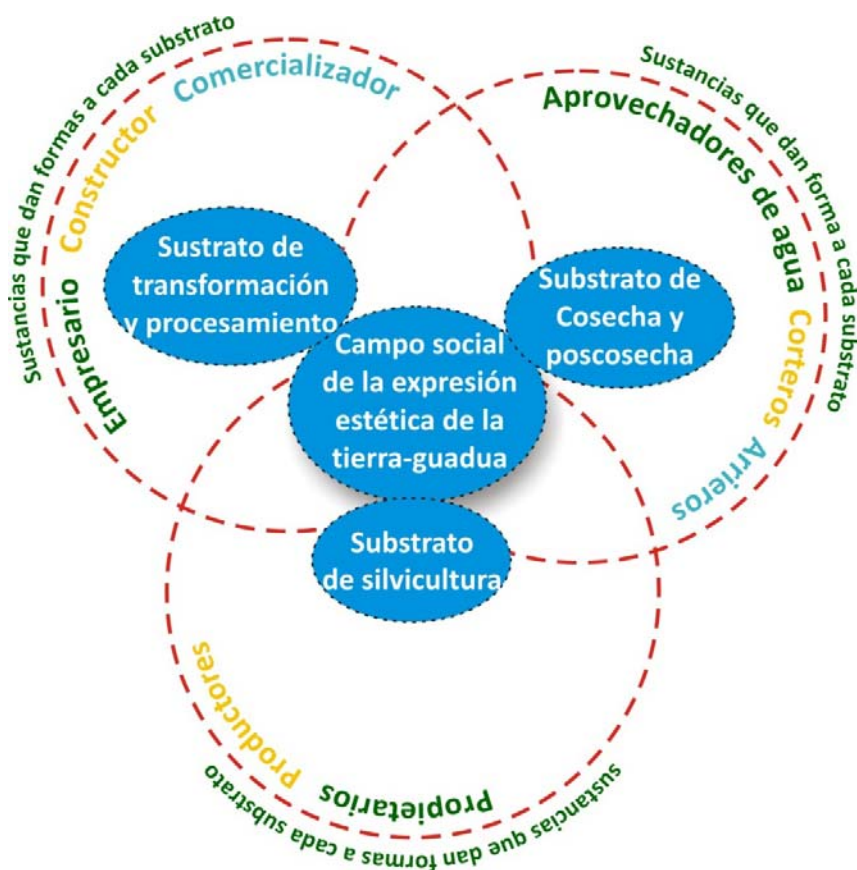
Sustancias que dan formas a cada substrato

Comercializador

Constructor

Empresario

Sustrato de transformación y procesamiento

Sustancias que dan forma a cada substrato

Aprovechadores de agua

Corteros

Arrieros

Substrato de Cosecha y poscosecha

Campo social de la expresión estética de la tierra-guadua

Substrato de silvicultura

Productores

Propietarios

Sustancias que dan formas a cada substrato